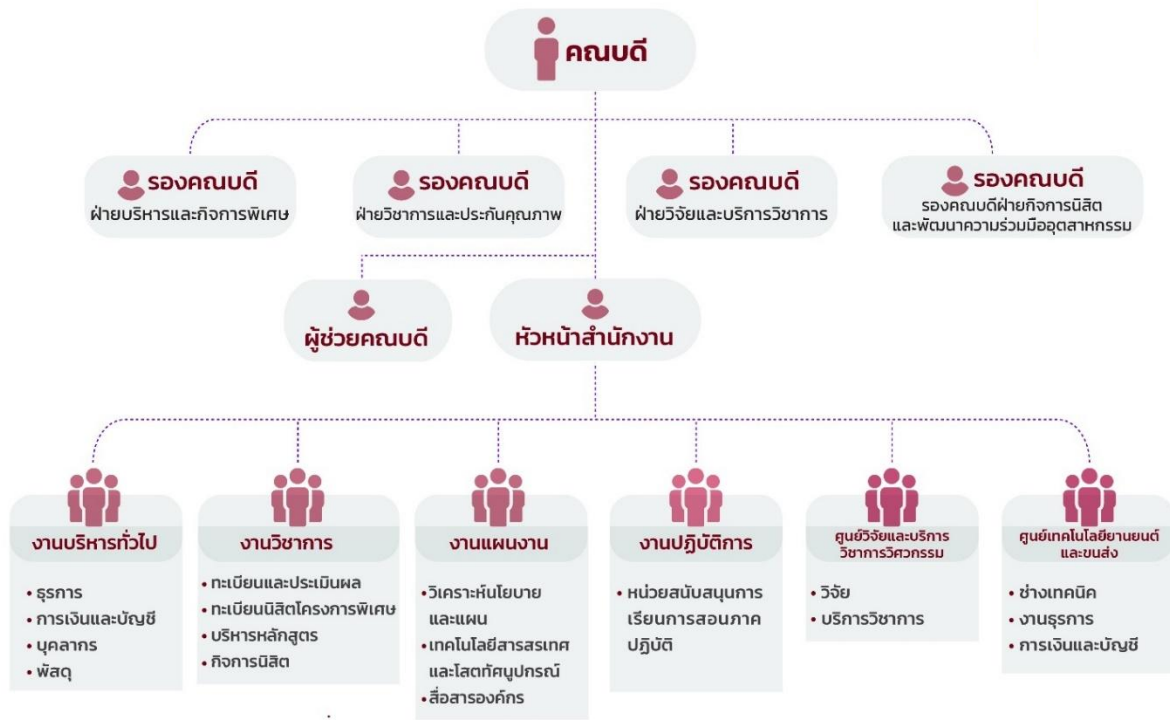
คณบดี

รองคณบดี
ฝ่ายบริหารและกิจการพิเศษ

รองคณบดี
ฝ่ายวิชาการและประกันคุณภาพ

รองคณบดี
ฝ่ายวิจัยและบริการวิชาการ

รองคณบดี
รองคณบดีฝ่ายกิจการนิสิต และพัฒนาความร่วมมืออุตสาหกรรม

ผู้ช่วยคณบดี

หัวหน้าสำนักงาน

งานบริหารทั่วไป
• ธุรการ
• การเงินและบัญชี
• บุคลากร
• พัสดุ

งานวิชาการ
• ทะเบียนและประเมินผล
• ทะเบียนนิสิตโครงการพิเศษ
• บริหารหลักสูตร
• กิจการนิสิต

งานแผนงาน
• วิเคราะห์นโยบาย และแผน
• เทคโนโลยีสารสรเทศ และโสตทัศนูปกรณ์
• สื่อสารองค์กร

งานปฏิบัติการ
• หน่วยสนับสนุนการเรียนการสอนภาคปฏิบัติ

ศูนย์วิจัยและบริการวิชาการวิศวกรรม
• วิจัย
• บริการวิชาการ

ศูนย์เทคโนโลยียานยนต์และขนส่ง
• ช่างเทคนิค
• งานธุรการ
• การเงินและบัญชี